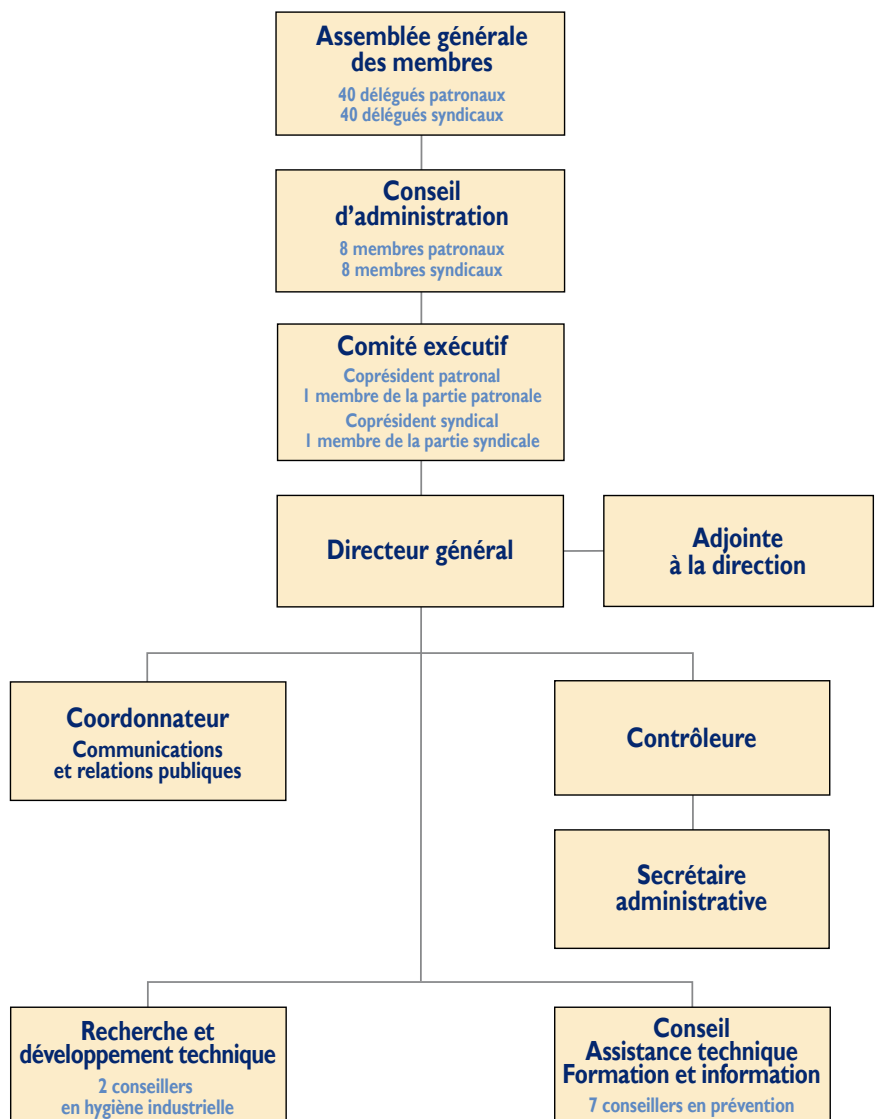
Assemblée générale des membres
40 délégués patronaux
40 délégués syndicaux

Conseil d'administration
8 membres patronaux
8 membres syndicaux

Comité exécutif
Coprésident patronal
1 membre de la partie patronale
Coprésident syndical
1 membre de la partie syndicale

Directeur général

Adjointe à la direction

Coordonnateur
Communications et relations publiques

Contrôleure

Secrétaire administrative

Recherche et développement technique
2 conseillers en hygiène industrielle

Conseil
Assistance technique
Formation et information
7 conseillers en prévention